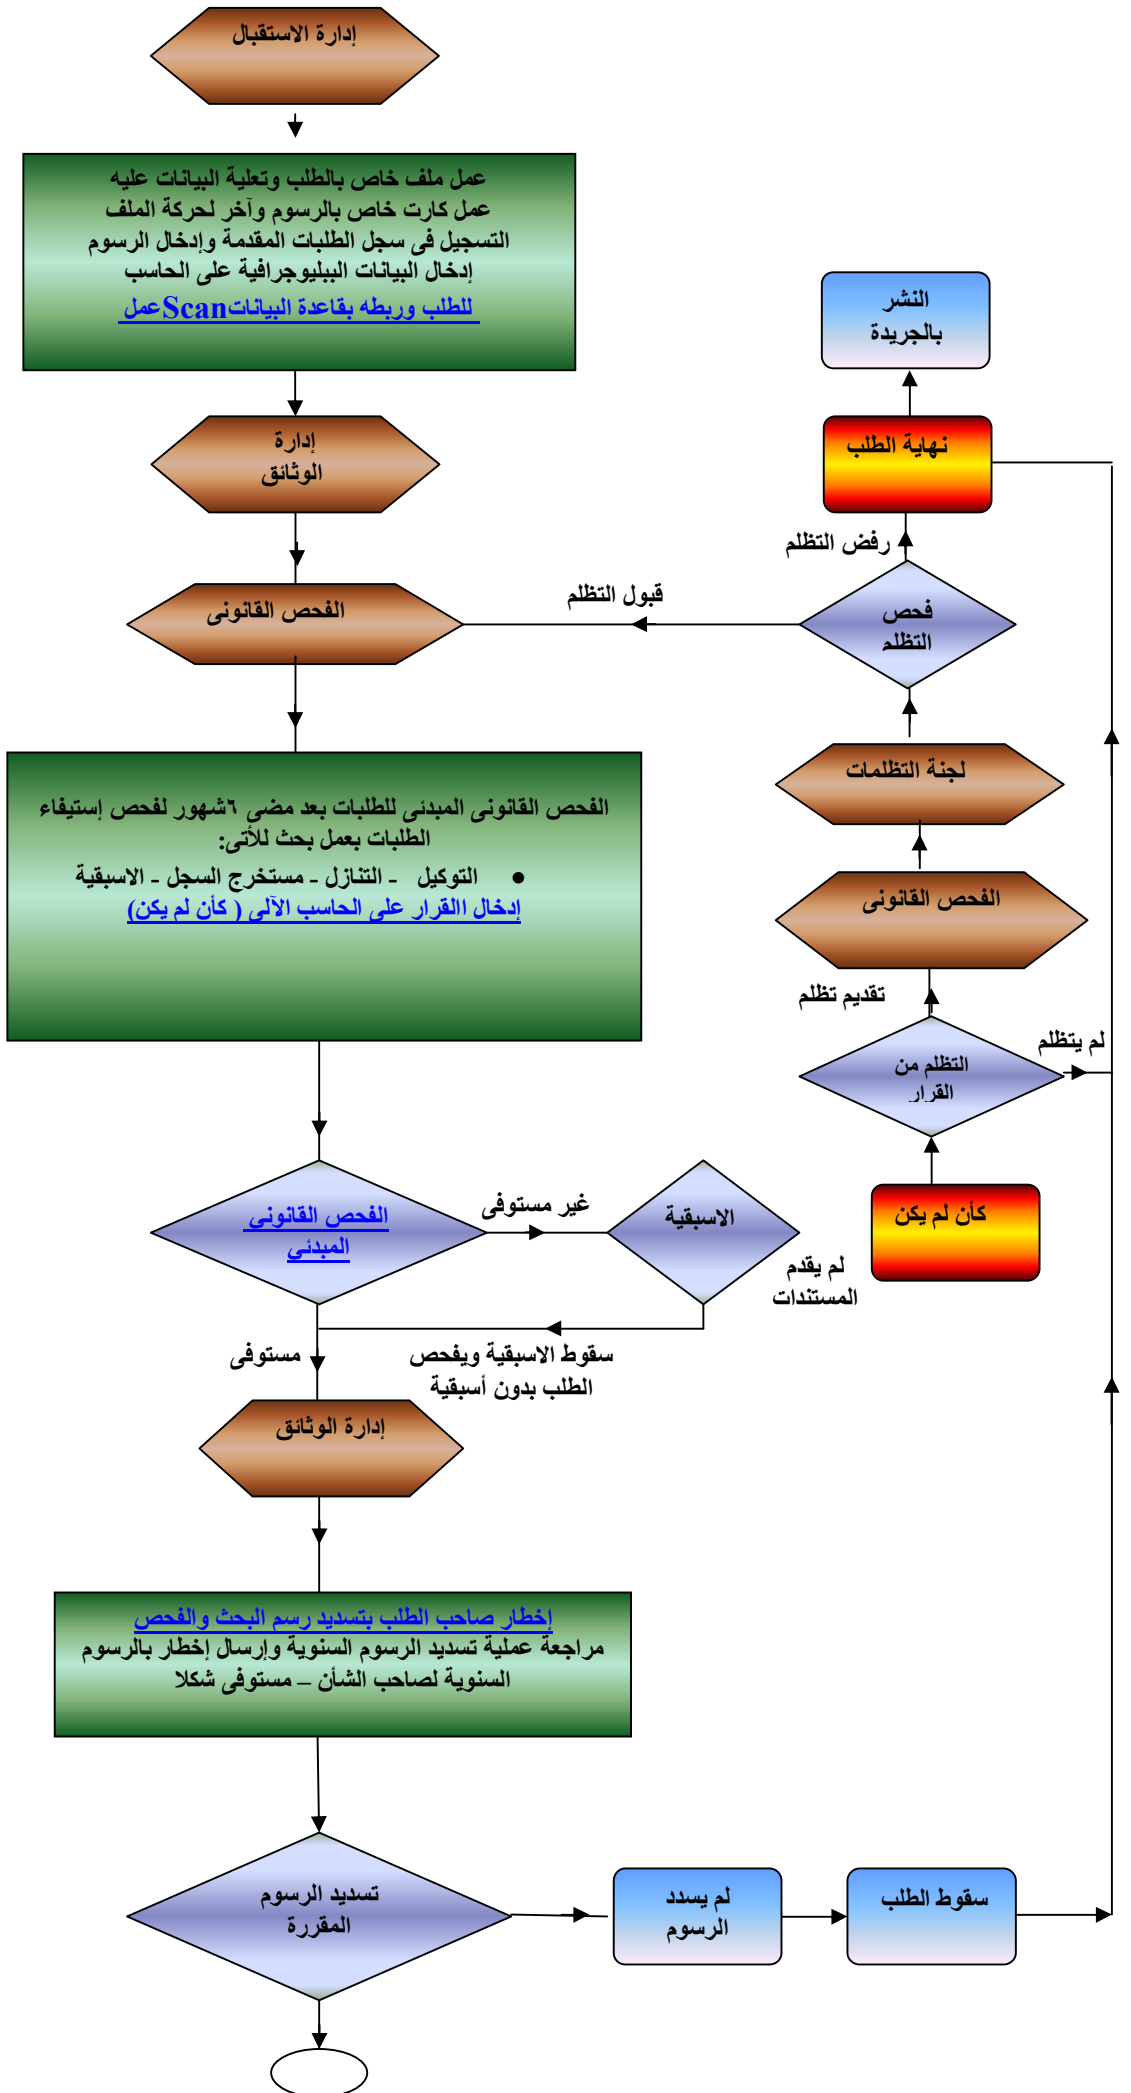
إدارة الاستقبال

عمل ملف خاص بالطلب وتعلية البيانات عليه
عمل كارت خاص بالرسوم وآخر لحركة الملف
التسجيل فى سجل الطلبات المقدمة وإدخال الرسوم
إدخال البيانات البيبليوجرافية على الحاسب
عملScanللطلب وربطه بقاعدة البيانات

النشر بالجريدة

إدارة الوثائق

نهاية الطلب

رفض التظلم

الفحص القانونى

قبول التظلم

فحص التظلم

الفحص القانونى المبدئى للطلبات بعد مضى ٦شهور لفحص إستيفاء الطلبات بعمل بحث للآتى:

• التوكيل - التنازل - مستخرج السجل - الاسبقية

إدخال القرار على الحاسب الآلى ( كأن لم يكن)

لجنة التظلمات

الفحص القانونى

تقديم تظلم

التظلم من القرار

لم يتظلم

كأن لم يكن

الفحص القانونى المبدئى

غير مستوفى

الاسبقية

لم يقدم المستندات

مستوفى

سقوط الاسبقية ويفحص الطلب بدون أسبقية

إدارة الوثائق

إخطار صاحب الطلب بتسديد رسم البحث والفحص
مراجعة عملية تسديد الرسوم السنوية وإرسال إخطار بالرسوم السنوية لصاحب الشأن – مستوفى شكلا

تسديد الرسوم المقررة

لم يسدد الرسوم

سقوط الطلب